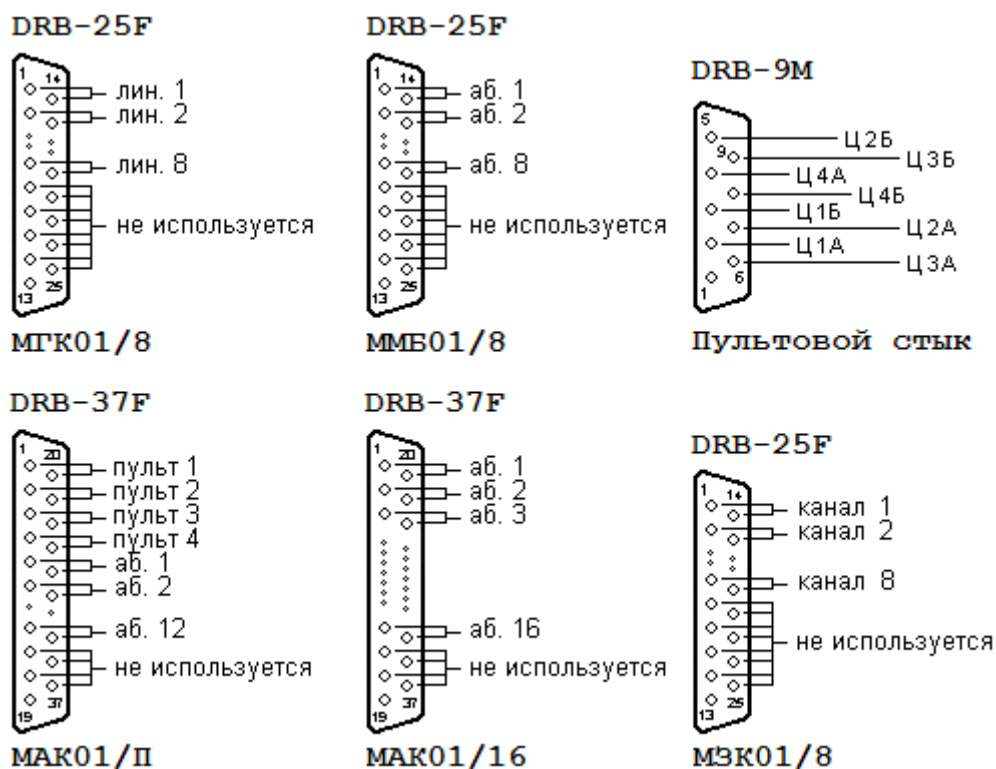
DRB-25F

1 14
лин. 1
лин. 2
лин. 8
не используется
13 25

МГК01/8

DRB-25F

1 14
аб. 1
аб. 2
аб. 8
не используется
13 25

ММБ01/8

DRB-9M

5
9
Ц2Б
Ц3Б
Ц4А
Ц4Б
Ц1Б
Ц2А
Ц1А
Ц3А
6
1

Пультовой стык

DRB-37F

1 20
пульт 1
пульт 2
пульт 3
пульт 4
аб. 1
аб. 2
аб. 12
не используется
19 37

МАК01/П

DRB-37F

1 20
аб. 1
аб. 2
аб. 3
аб. 16
не используется
19 37

МАК01/16

DRB-25F

1 14
канал 1
канал 2
канал 8
не используется
13 25

МЗК01/8